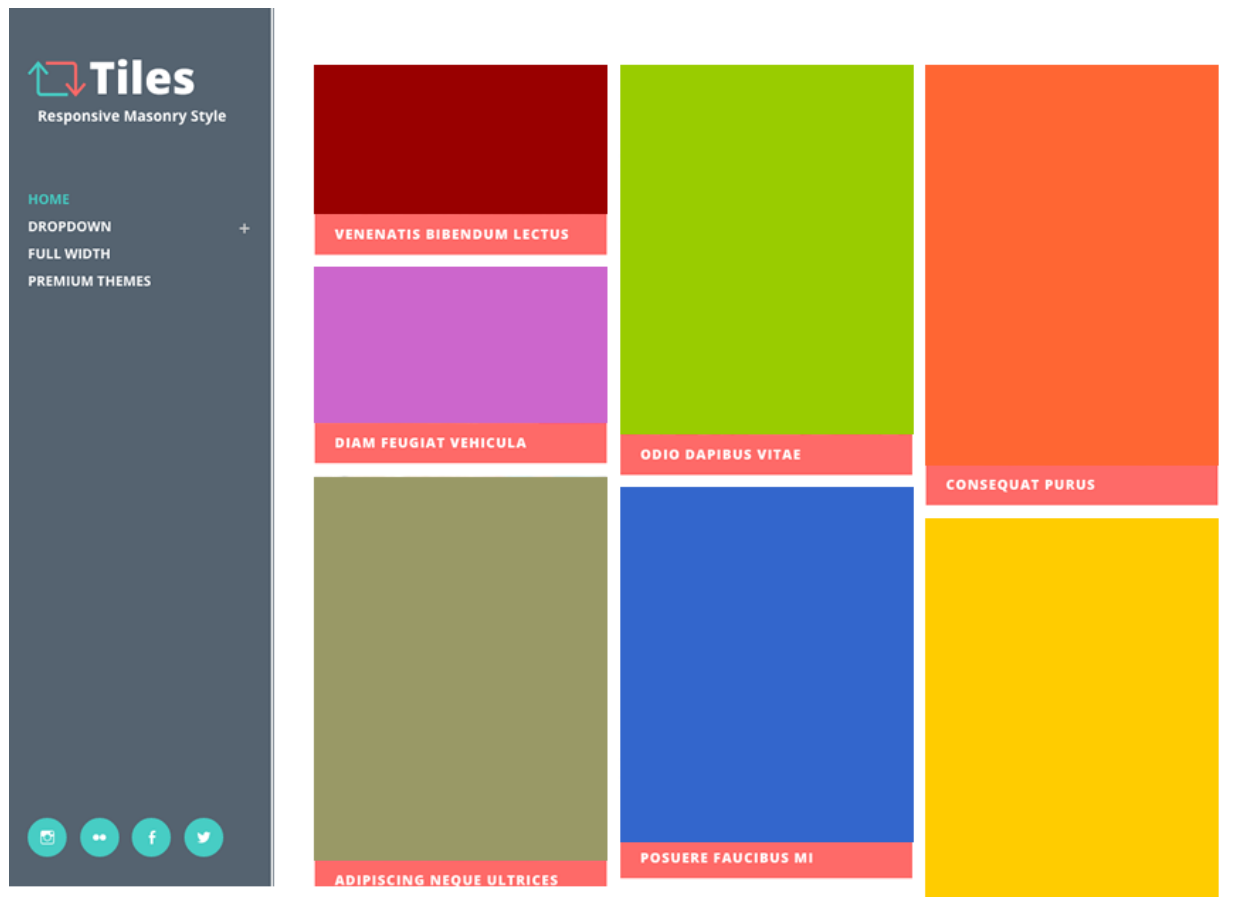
Tiles
Responsive Masonry Style

HOME
DROPDOWN +
FULL WIDTH
PREMIUM THEMES

VENENATIS BIBENDUM LECTUS

DIAM FEUGIAT VEHICULA

ADIPISCING NEQUE ULTRICES

ODIO DAPIBUS VITAE

POSUERE FAUCIBUS MI

CONSEQUAT PURUS